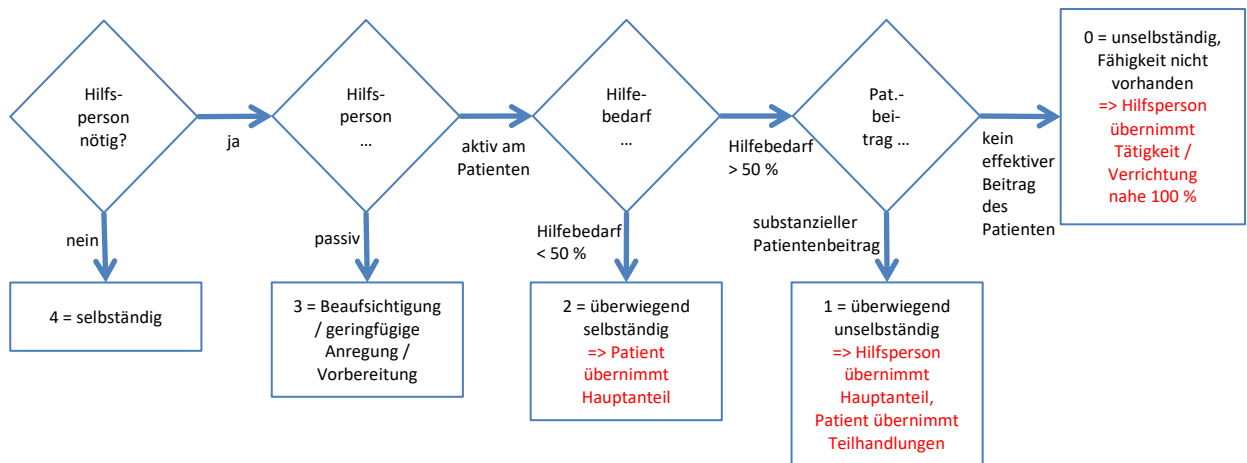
Hilfsperson nötig?

ja

Hilfsperson …

aktiv am Patienten

Hilfebedarf …

Hilfebedarf > 50 %

Pat.-beitrag …

kein effektiver Beitrag des Patienten

0 = unselbständig, Fähigkeit nicht vorhanden
=> Hilfsperson übernimmt Tätigkeit / Verrichtung nahe 100 %

nein

4 = selbständig

passiv

3 = Beaufsichtigung / geringfügige Anregung / Vorbereitung

Hilfebedarf < 50 %

2 = überwiegend selbständig
=> Patient übernimmt Hauptanteil

substanzieller Patientenbeitrag

1 = überwiegend unselbständig
=> Hilfsperson übernimmt Hauptanteil, Patient übernimmt Teilhandlungen